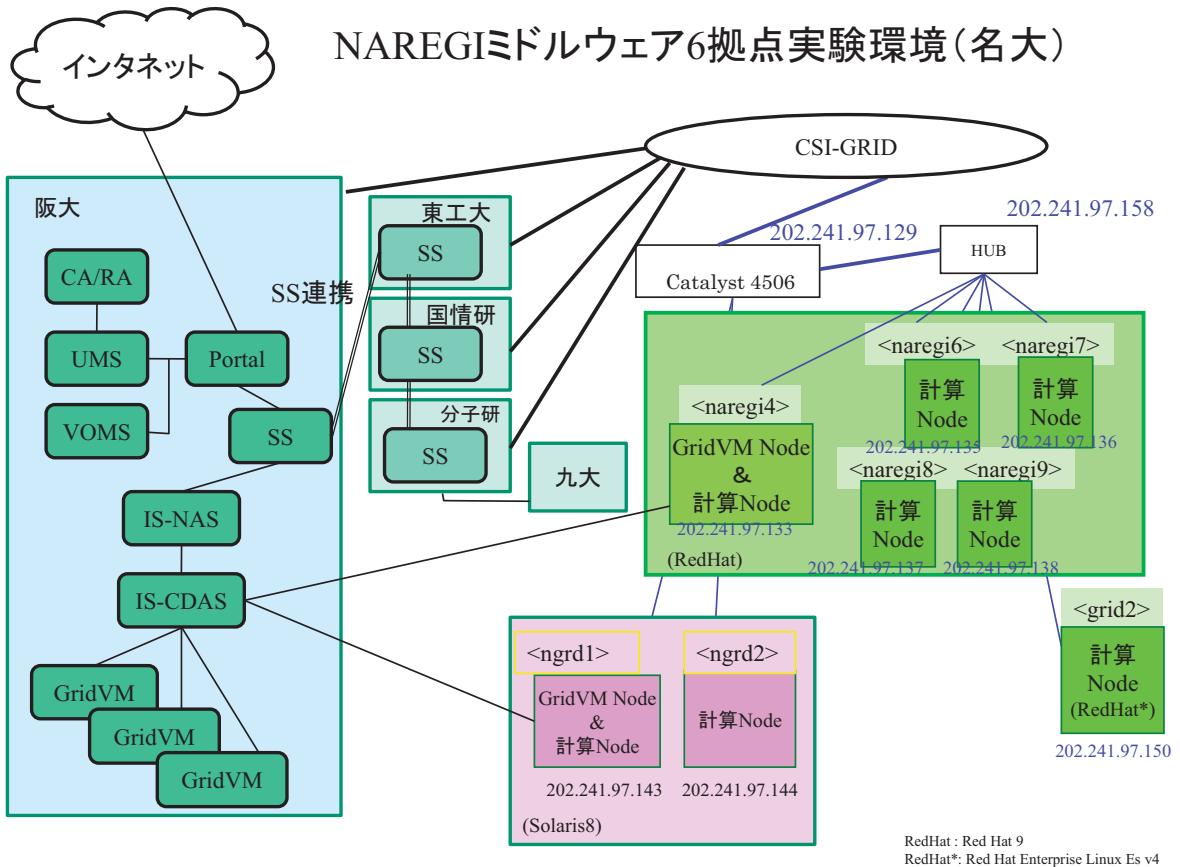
NAREGIミドルウェア6拠点実験環境(名大)

インタネット

CSI-GRID

阪大

CA/RA

UMS

VOMS

Portal

SS

SS連携

IS-NAS

IS-CDAS

GridVM

GridVM

GridVM

東工大

SS

国情研

SS

分子研

SS

九大

202.241.97.129

202.241.97.158

HUB

Catalyst 4506

<naregi6>

<naregi7>

計算 Node

計算 Node

202.241.97.135

202.241.97.136

<naregi4>

GridVM Node & 計算Node

202.241.97.133

<naregi8>

<naregi9>

計算 Node

計算 Node

202.241.97.137

202.241.97.138

(RedHat)

<grid2>

計算 Node (RedHat*)

202.241.97.150

<ngrd1>

<ngrd2>

GridVM Node & 計算Node

計算Node

202.241.97.143

202.241.97.144

(Solaris8)

RedHat : Red Hat 9
RedHat*: Red Hat Enterprise Linux Es v4